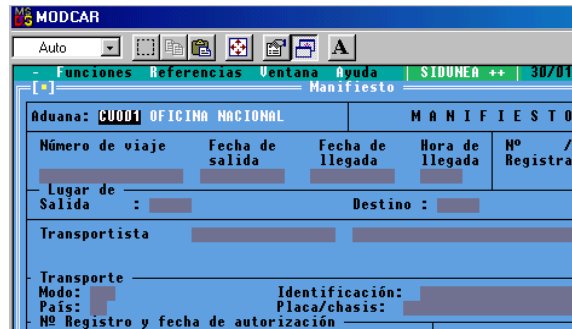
MODCAR

Auto

- Funciones Referencias Ventana Ayuda | SIDUNEA ++ | 30/01

[■] Manifiesto

Aduana: CU001 OFICINA NACIONAL

M A N I F I E S T O

Número de viaje

Fecha de salida

Fecha de llegada

Hora de llegada

Nº / Registra

Lugar de

Salida :

Destino :

Transportista

Transporte

Modo:

País:

Identificación:

Placa/chasis:

Nº Registro y fecha de autorización